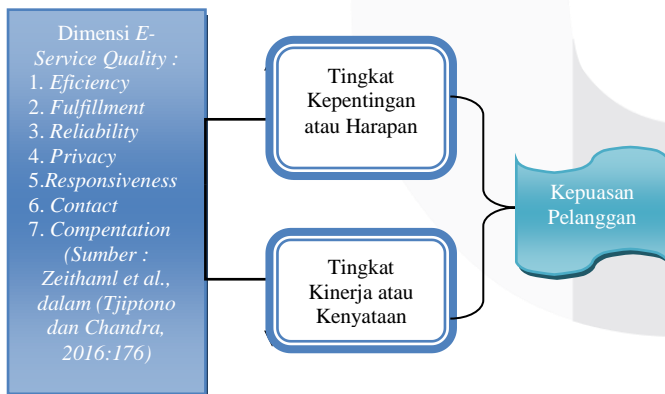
Dimensi E-Service Quality :
1. Eficiency
2. Fulfillment
3. Reliability
4. Privacy
5.Responsiveness
6. Contact
7. Compentation
(Sumber : Zeithaml et al., dalam (Tjiptono dan Chandra, 2016:176)

Tingkat Kepentingan atau Harapan

Tingkat Kinerja atau Kenyataan

Kepuasan Pelanggan